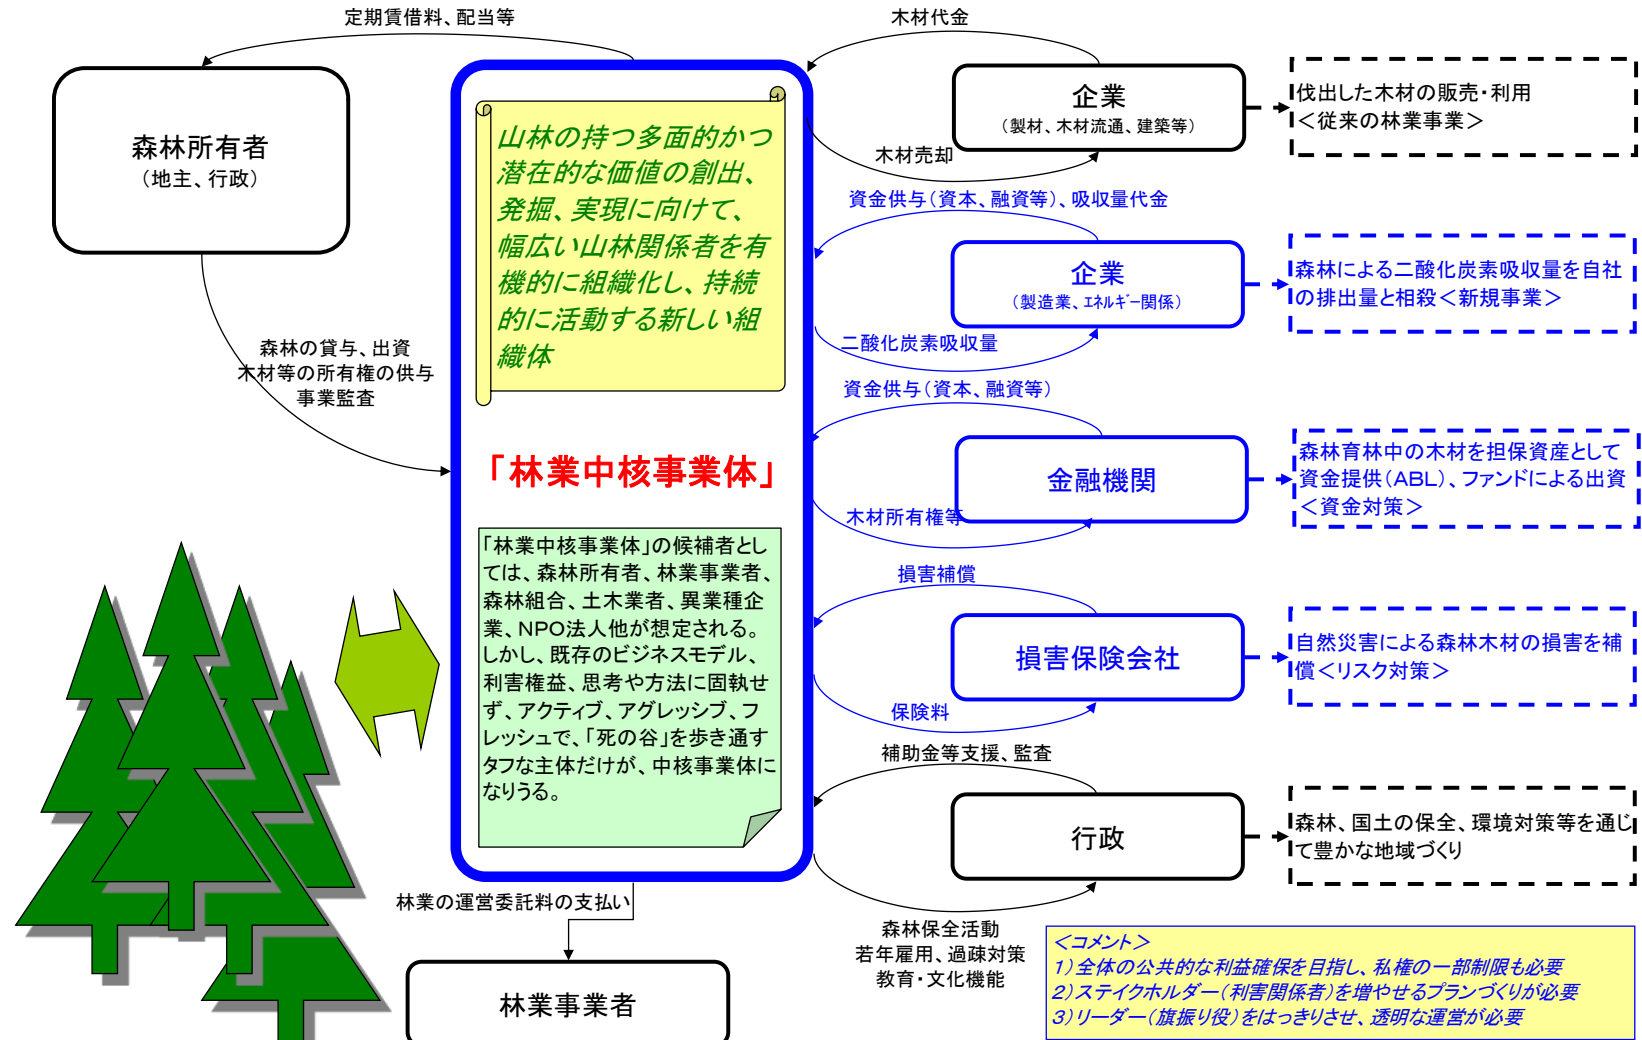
定期賃借料、配当等

木材代金

森林所有者
（地主、行政）

山林の持つ多面的かつ潜在的な価値の創出、発掘、実現に向けて、幅広い山林関係者を有機的に組織化し、持続的に活動する新しい組織体

企業
（製材、木材流通、建築等）

伐出した木材の販売・利用
＜従来の林業事業＞

木材売却

資金供与（資本、融資等）、吸収量代金

企業
（製造業、ｴﾈﾙｷﾞｰ関係）

森林による二酸化炭素吸収量を自社の排出量と相殺＜新規事業＞

二酸化炭素吸収量

森林の貸与、出資
木材等の所有権の供与
事業監査

資金供与（資本、融資等）

「林業中核事業体」

金融機関

森林育林中の木材を担保資産として資金提供（ABL）、ファンドによる出資＜資金対策＞

木材所有権等

「林業中核事業体」の候補者としては、森林所有者、林業事業者、森林組合、土木業者、異業種企業、NPO法人他が想定される。しかし、既存のビジネスモデル、利害権益、思考や方法に固執せず、アクティブ、アグレッシブ、フレッシュで、「死の谷」を歩き通すタフな主体だけが、中核事業体になりうる。

損害補償

損害保険会社

自然災害による森林木材の損害を補償＜リスク対策＞

保険料

補助金等支援、監査

行政

森林、国土の保全、環境対策等を通じて豊かな地域づくり

林業の運営委託料の支払い

森林保全活動
若年雇用、過疎対策
教育・文化機能

林業事業者

＜コメント＞
1）全体の公共的な利益確保を目指し、私権の一部制限も必要
2）ステイクホルダー（利害関係者）を増やせるプランづくりが必要
3）リーダー（旗振り役）をはっきりさせ、透明な運営が必要